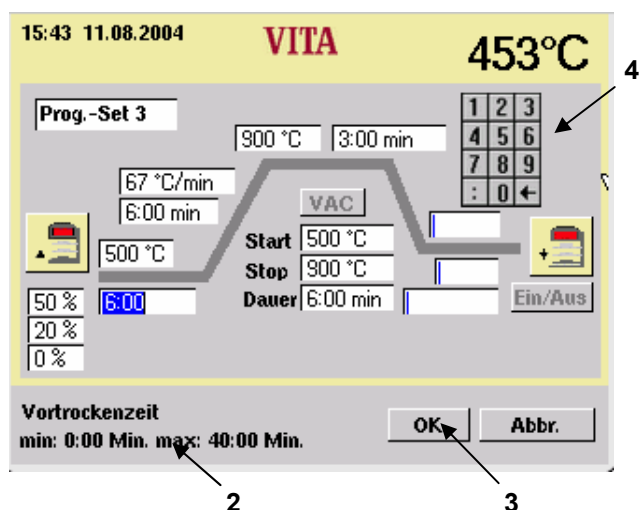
15:43 11.08.2004

VITA

453°C

4

Prog.-Set 3

900 °C

3:00 min

| 1 | 2 | 3 |
|---|---|---|
| 4 | 5 | 6 |
| 7 | 8 | 9 |
| : | 0 | ← |

67 °C/min

6:00 min

VAC

500 °C

Start 500 °C

Stop 900 °C

Dauer 6:00 min

50 %

6:00

20 %

0 %

Ein/Aus

Vortrockenzeit

min: 0:00 Min. max: 40:00 Min.

OK

Abbr.

2

3